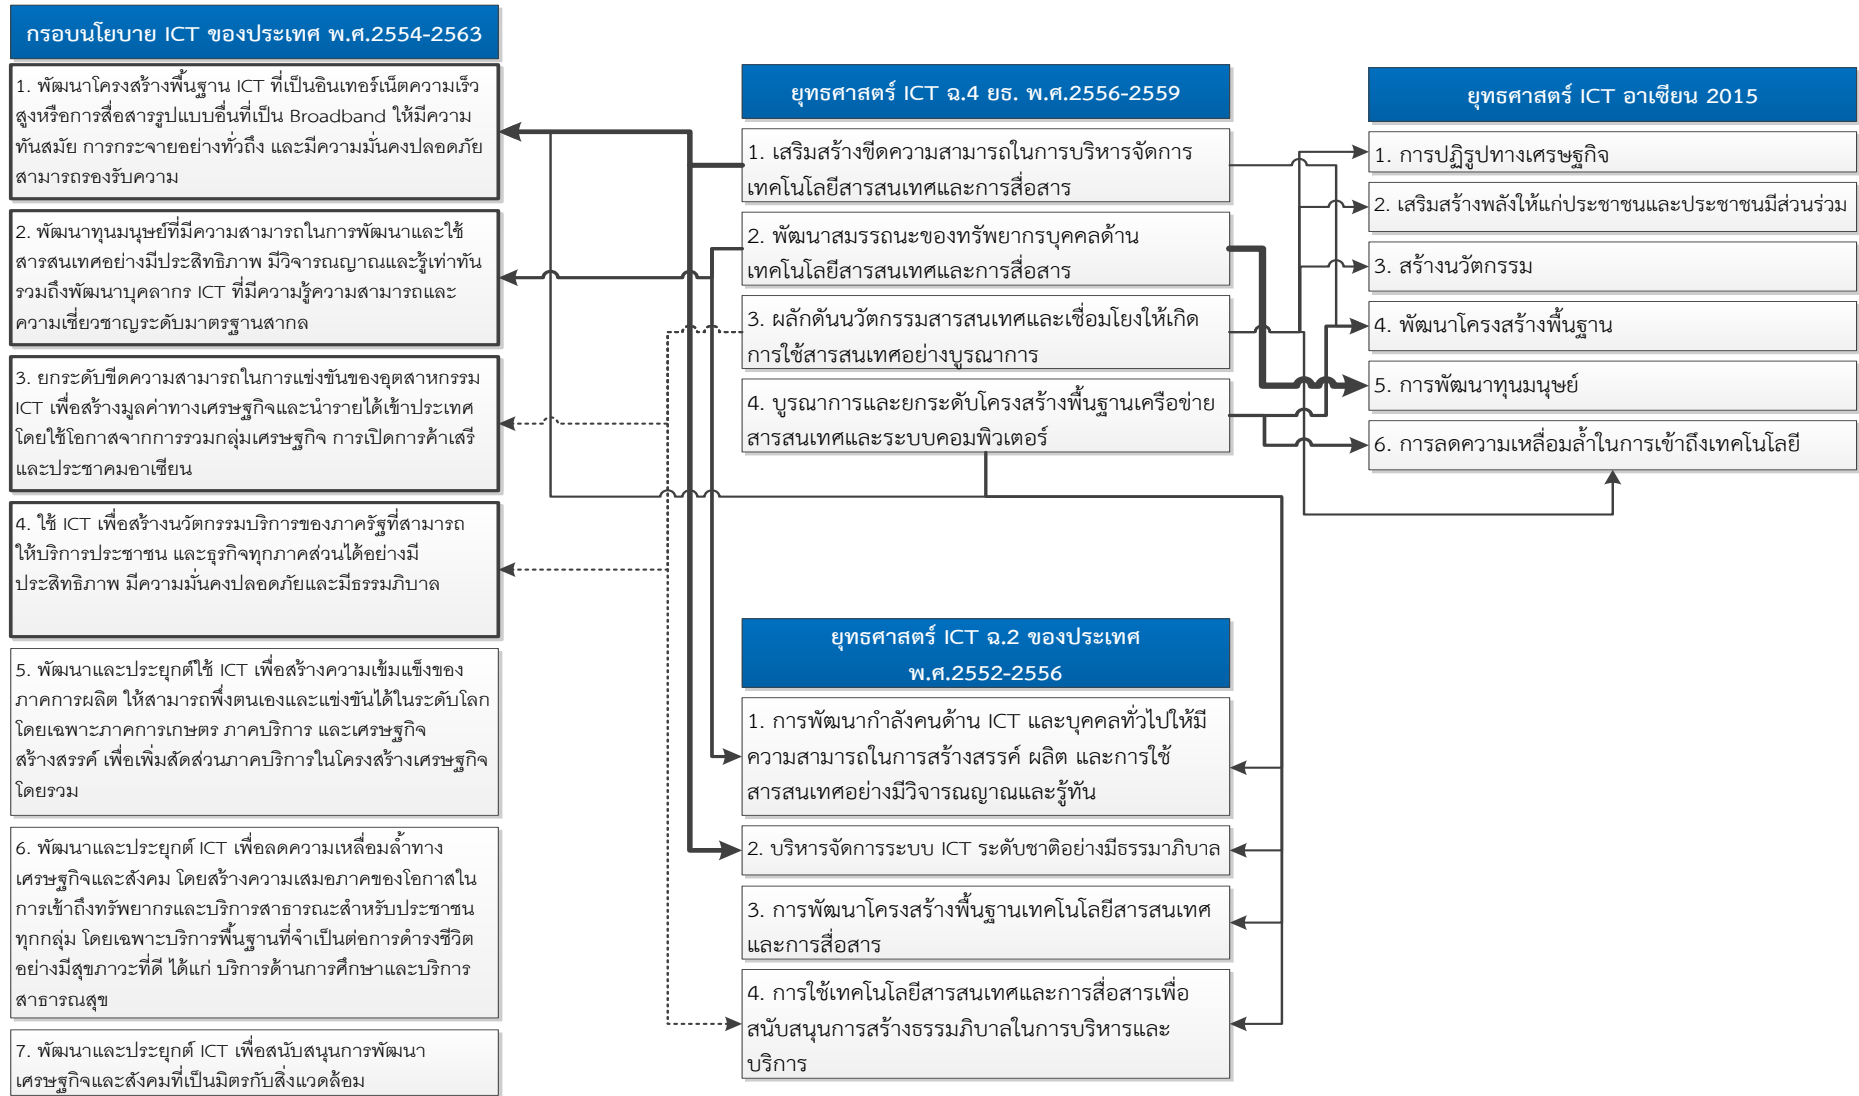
กรอบนโยบาย ICT ของประเทศ พ.ศ.2554-2563

1. พัฒนาโครงสร้างพื้นฐาน ICT ที่เป็นอินเทอร์เน็ตความเร็วสูงหรือการสื่อสารรูปแบบอื่นที่เป็น Broadband ให้มีความทันสมัย การกระจายอย่างทั่วถึง และมีความมั่นคงปลอดภัย สามารถรองรับความ

2. พัฒนาทุนมนุษย์ที่มีความสามารถในการพัฒนาและใช้สารสนเทศอย่างมีประสิทธิภาพ มีวิจารณญาณและรู้เท่าทัน รวมถึงพัฒนาบุคลากร ICT ที่มีความรู้ความสามารถและความเชี่ยวชาญระดับมาตรฐานสากล

3. ยกระดับขีดความสามารถในการแข่งขันของอุตสาหกรรม ICT เพื่อสร้างมูลค่าทางเศรษฐกิจและนำรายได้เข้าประเทศ โดยใช้โอกาสจากการรวมกลุ่มเศรษฐกิจ การเปิดการค้าเสรีและประชาคมอาเซียน

4. ใช้ ICT เพื่อสร้างนวัตกรรมบริการของภาครัฐที่สามารถให้บริการประชาชน และธุรกิจทุกภาคส่วนได้อย่างมีประสิทธิภาพ มีความมั่นคงปลอดภัยและมีธรรมภิบาล

5. พัฒนาและประยุกต์ใช้ ICT เพื่อสร้างความเข้มแข็งของภาคการผลิต ให้สามารถพึ่งตนเองและแข่งขันได้ในระดับโลก โดยเฉพาะภาคการเกษตร ภาคบริการ และเศรษฐกิจสร้างสรรค์ เพื่อเพิ่มสัดส่วนภาคบริการในโครงสร้างเศรษฐกิจโดยรวม

6. พัฒนาและประยุกต์ ICT เพื่อลดความเหลื่อมล้ำทางเศรษฐกิจและสังคม โดยสร้างความเสมอภาคของโอกาสในการเข้าถึงทรัพยากรและบริการสาธารณะสำหรับประชาชนทุกกลุ่ม โดยเฉพาะบริการพื้นฐานที่จำเป็นต่อการดำรงชีวิตอย่างมีสุขภาวะที่ดี ได้แก่ บริการด้านการศึกษาและบริการสาธารณสุข

7. พัฒนาและประยุกต์ ICT เพื่อสนับสนุนการพัฒนาเศรษฐกิจและสังคมที่เป็นมิตรกับสิ่งแวดล้อม

ยุทธศาสตร์ ICT ฉ.4 ยธ. พ.ศ.2556-2559

1. เสริมสร้างขีดความสามารถในการบริหารจัดการเทคโนโลยีสารสนเทศและการสื่อสาร

2. พัฒนาสมรรถนะของทรัพยากรบุคคลด้านเทคโนโลยีสารสนเทศและการสื่อสาร

3. ผลักดันนวัตกรรมสารสนเทศและเชื่อมโยงให้เกิดการใช้สารสนเทศอย่างบูรณาการ

4. บูรณาการและยกระดับโครงสร้างพื้นฐานเครือข่ายสารสนเทศและระบบคอมพิวเตอร์

ยุทธศาสตร์ ICT อาเซียน 2015

1. การปฏิรูปทางเศรษฐกิจ

2. เสริมสร้างพลังให้แก่ประชาชนและประชาชนมีส่วนร่วม

3. สร้างนวัตกรรม

4. พัฒนาโครงสร้างพื้นฐาน

5. การพัฒนาทุนมนุษย์

6. การลดความเหลื่อมล้ำในการเข้าถึงเทคโนโลยี

ยุทธศาสตร์ ICT ฉ.2 ของประเทศ พ.ศ.2552-2556

1. การพัฒนากำลังคนด้าน ICT และบุคคลทั่วไปให้มีความสามารถในการสร้างสรรค์ ผลิต และการใช้สารสนเทศอย่างมีวิจารณญาณและรู้ทัน

2. บริหารจัดการระบบ ICT ระดับชาติอย่างมีธรรมาภิบาล

3. การพัฒนาโครงสร้างพื้นฐานเทคโนโลยีสารสนเทศและการสื่อสาร

4. การใช้เทคโนโลยีสารสนเทศและการสื่อสารเพื่อสนับสนุนการสร้างธรรมภิบาลในการบริหารและบริการ